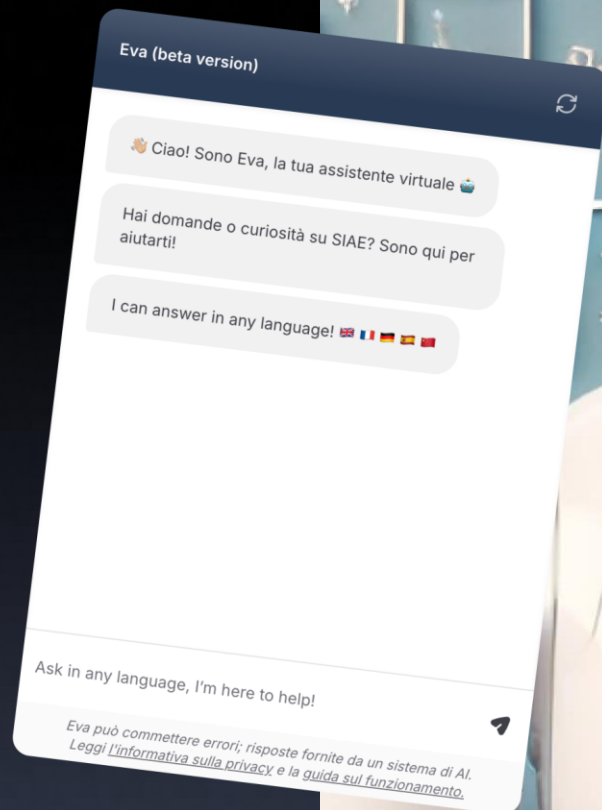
Eva (beta version)

👋🏼 Ciao! Sono Eva, la tua assistente virtuale 🤖

Hai domande o curiosità su SIAE? Sono qui per aiutarti!

I can answer in any language! 🇬🇧 🇫🇷 🇩🇪 🇪🇸 🇨🇳

Ask in any language, I'm here to help!

Eva può commettere errori; risposte fornite da un sistema di AI. Leggi l'informativa sulla privacy e la guida sul funzionamento.